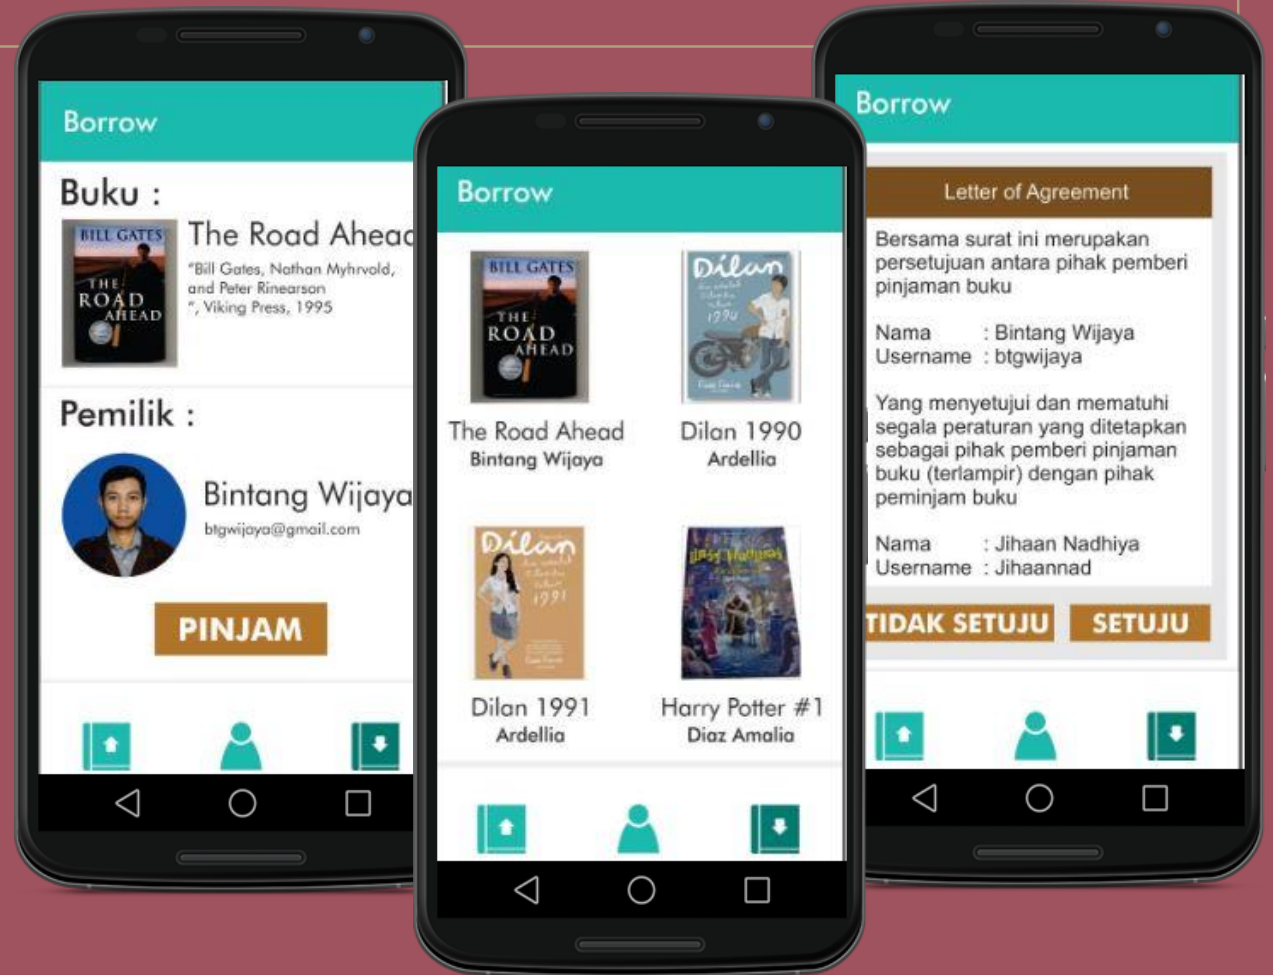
Borrow

Buku :

BILL GATES THE ROAD AHEAD

The Road Ahead

"Bill Gates, Nathan Myhrvold, and Peter Rinearson ", Viking Press, 1995

Pemilik :

Bintang Wijaya

btgwijaya@gmail.com

PINJAM

Borrow

BILL GATES THE ROAD AHEAD

The Road Ahead
Bintang Wijaya

Dilan 1990

Dilan 1990
Ardellia

Dilan 1991

Dilan 1991
Ardellia

Harry Potter #1
Diaz Amalia

Borrow

Letter of Agreement

Bersama surat ini merupakan persetujuan antara pihak pemberi pinjaman buku

Nama : Bintang Wijaya
Username : btgwijaya

Yang menyetujui dan mematuhi segala peraturan yang ditetapkan sebagai pihak pemberi pinjaman buku (terlampir) dengan pihak peminjam buku

Nama : Jihaan Nadhiya
Username : Jihaannad

TIDAK SETUJU

SETUJU